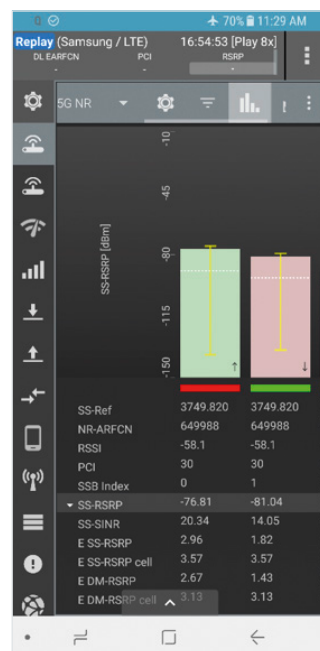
0 ⊘ 70% 11:29 AM

Replay (Samsung / LTE) 16:54:53 [Play 8x]
DL EARFCN PCI RSRP
- - -

5G NR

SS-RSRP [dBm]
-10
-45
-80
-115
-150

| | | |
|---|---|---|
| SS-Ref | 3749.820 | 3749.820 |
| NR-ARFCN | 649988 | 649988 |
| RSSI | -58.1 | -58.1 |
| PCI | 30 | 30 |
| SSB Index | 0 | 1 |
| SS-RSRP | -76.81 | -81.04 |
| SS-SINR | 20.34 | 14.05 |
| E SS-RSRP | 2.96 | 1.82 |
| E SS-RSRP cell | 3.57 | 3.57 |
| E DM-RSRP | 2.67 | 1.43 |
| E DM-RSRP cell | 3.13 | 3.13 |